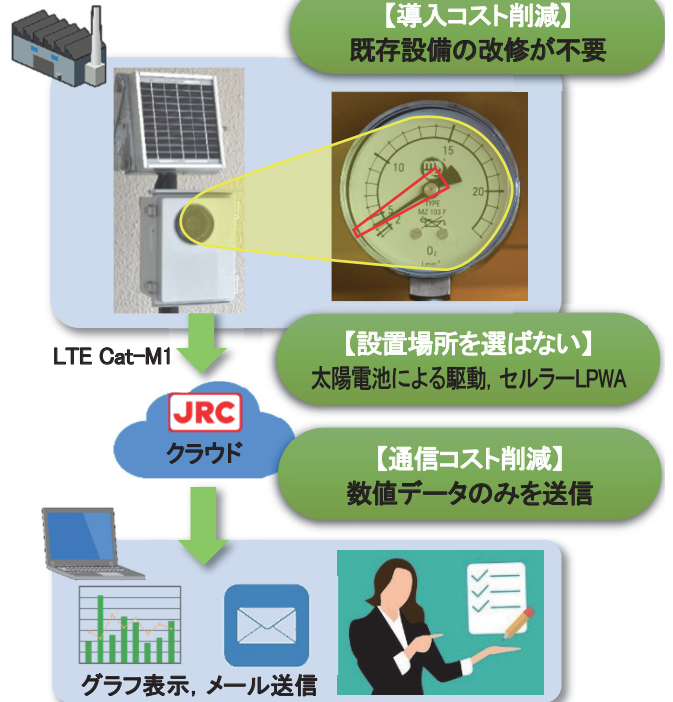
【導入コスト削減】
既存設備の改修が不要

10
15
5
20
TYPE
MZ 103 F
$O_2$
l min⁻¹

LTE Cat-M1

【設置場所を選ばない】
太陽電池による駆動，セルラーLPWA

JRC
クラウド

【通信コスト削減】
数値データのみを送信

グラフ表示，メール送信